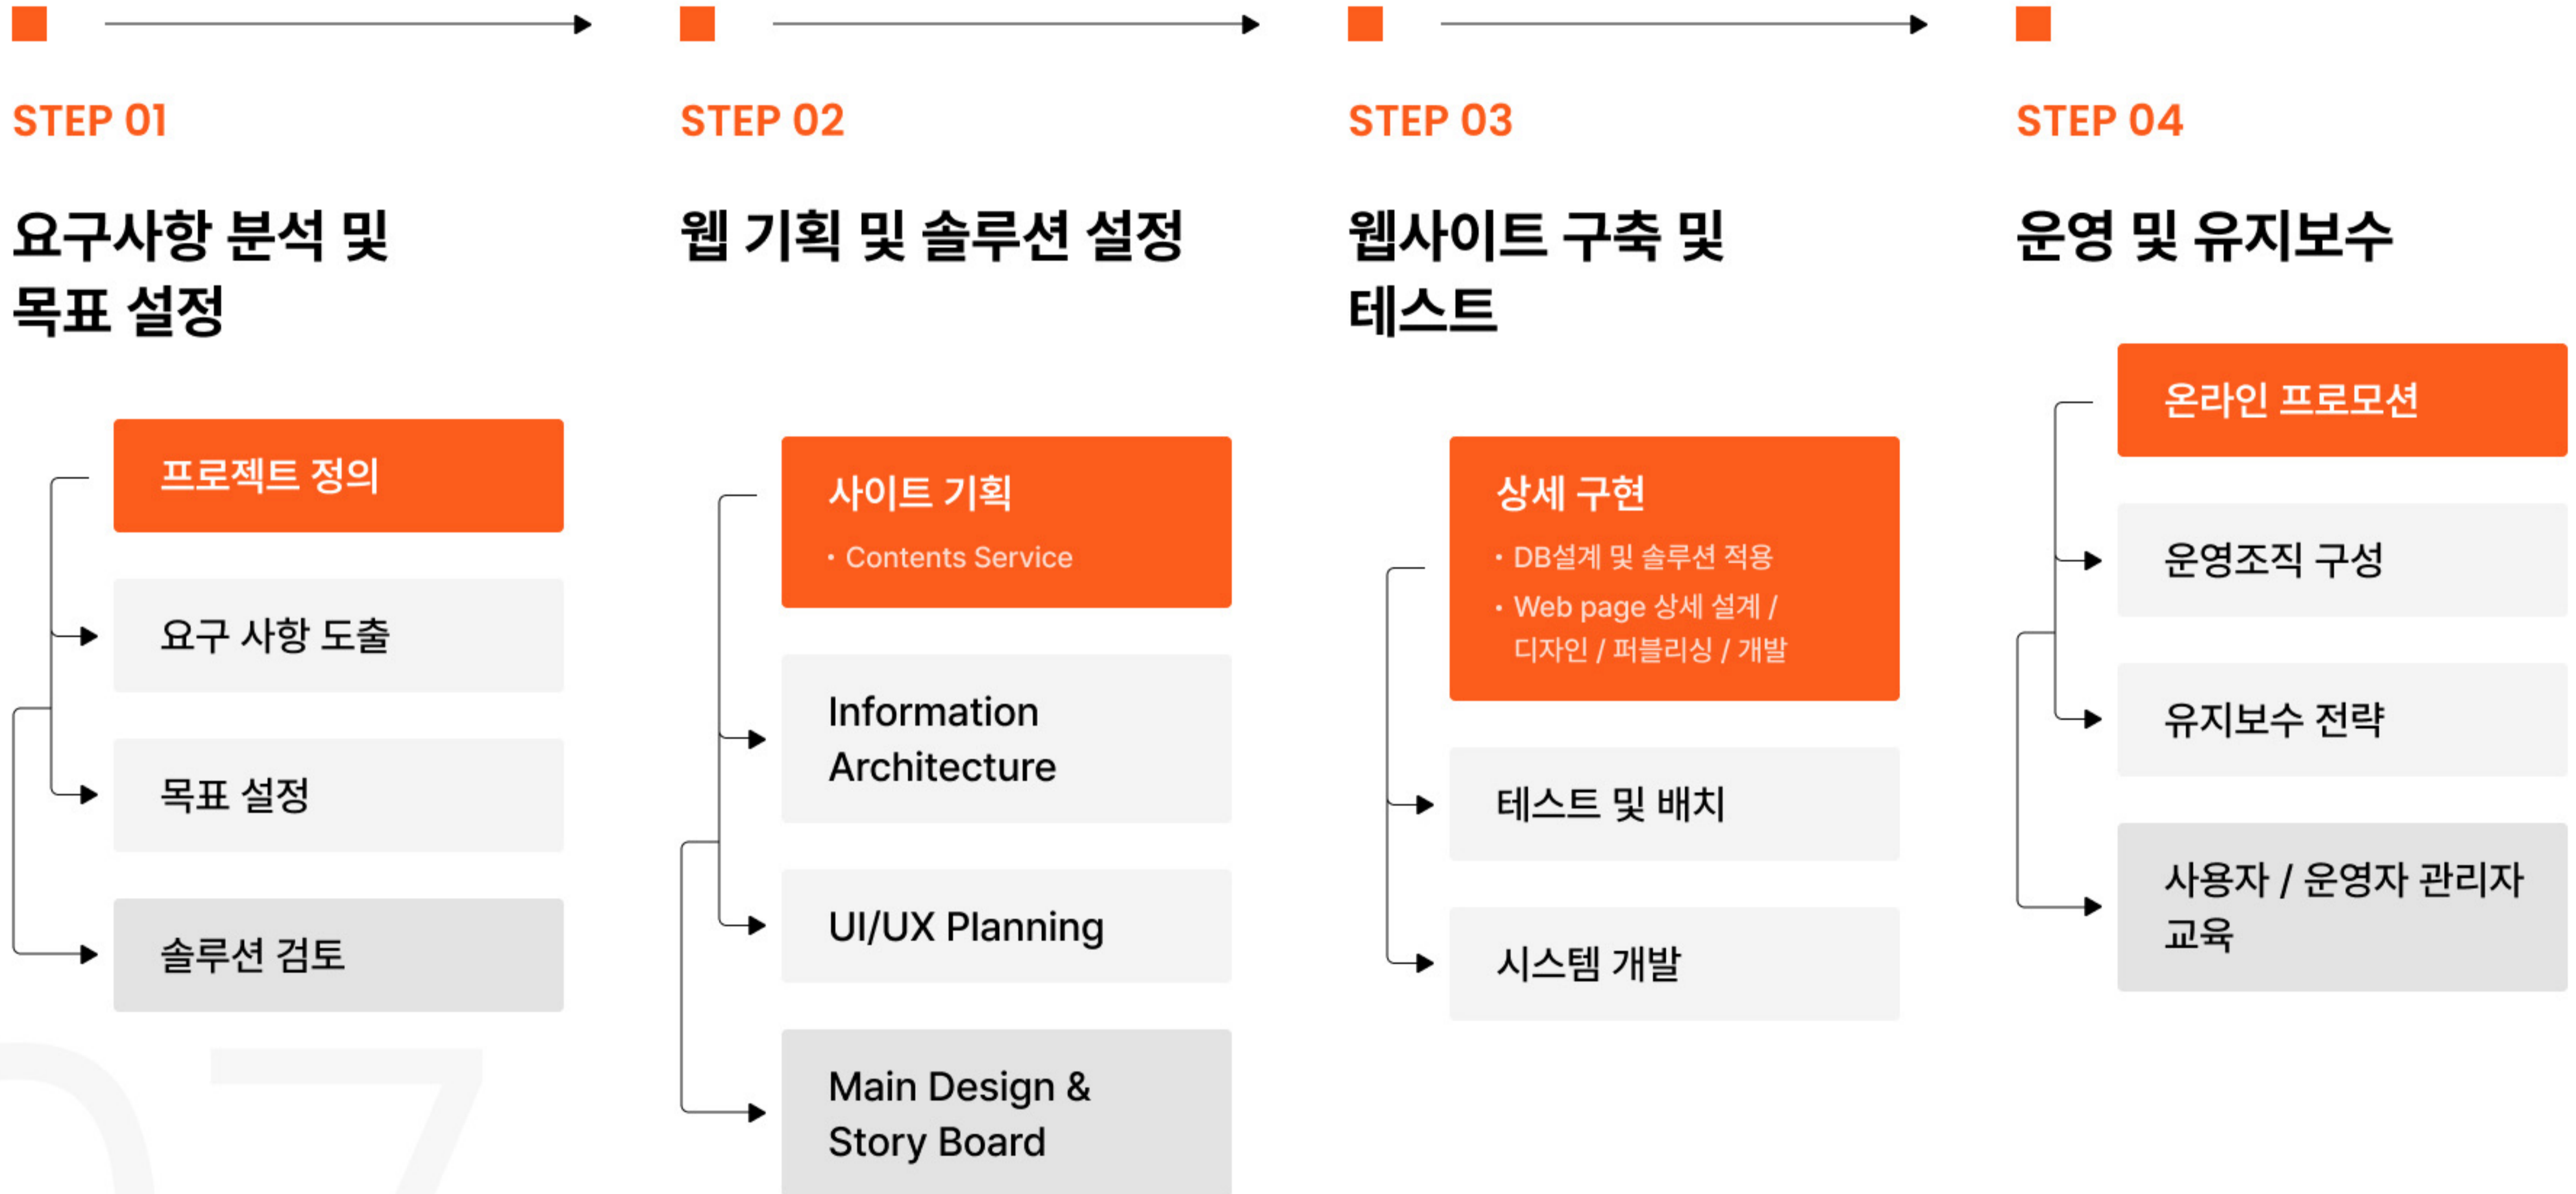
STEP 01

요구사항 분석 및 목표 설정

프로젝트 정의

요구 사항 도출

목표 설정

솔루션 검토

STEP 02

웹 기획 및 솔루션 설정

사이트 기획

• Contents Service

Information Architecture

UI/UX Planning

Main Design & Story Board

STEP 03

웹사이트 구축 및 테스트

상세 구현

• DB설계 및 솔루션 적용

• Web page 상세 설계 / 디자인 / 퍼블리싱 / 개발

테스트 및 배치

시스템 개발

STEP 04

운영 및 유지보수

온라인 프로모션

운영조직 구성

유지보수 전략

사용자 / 운영자 관리자 교육